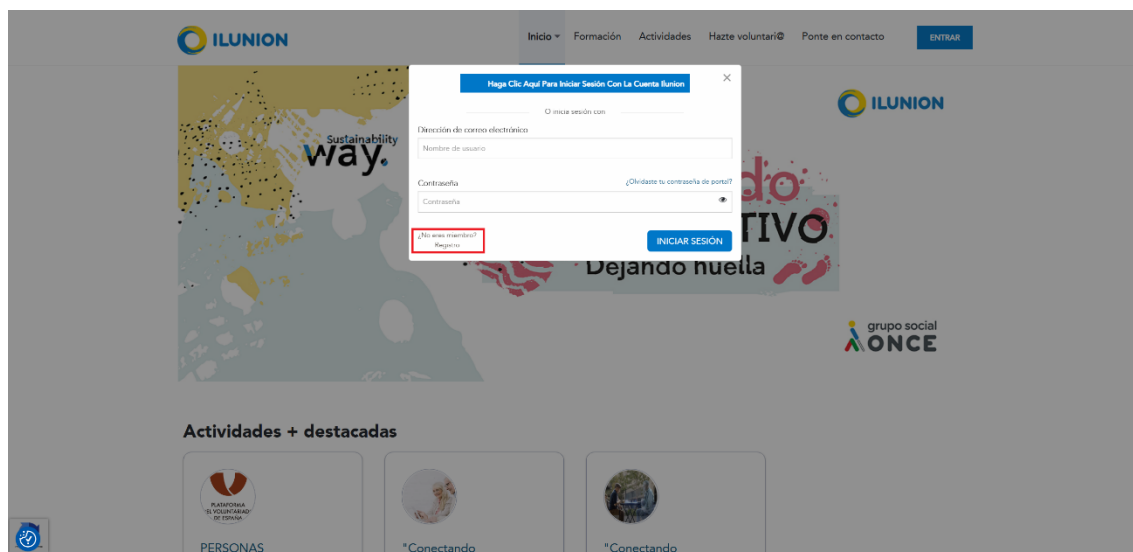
ILUNION

Inicio ▾ Formación Actividades Hazte voluntari@ Ponte en contacto ENTRAR

Sustainability
way.

ILUNION

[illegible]do
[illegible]TIVO
Dejando huella

grupo social
ONCE

Haga Clic Aquí Para Iniciar Sesión Con La Cuenta Ilunion

×

O inicia sesión con

Dirección de correo electrónico

Nombre de usuario

Contraseña

¿Olvidaste tu contraseña de portal?

Contraseña

¿No eres miembro?
Registro

INICIAR SESIÓN

Actividades + destacadas

PLATAFORMA DEL VOLUNTARIADO DE ESPAÑA

PERSONAS

"Conectando

"Conectando